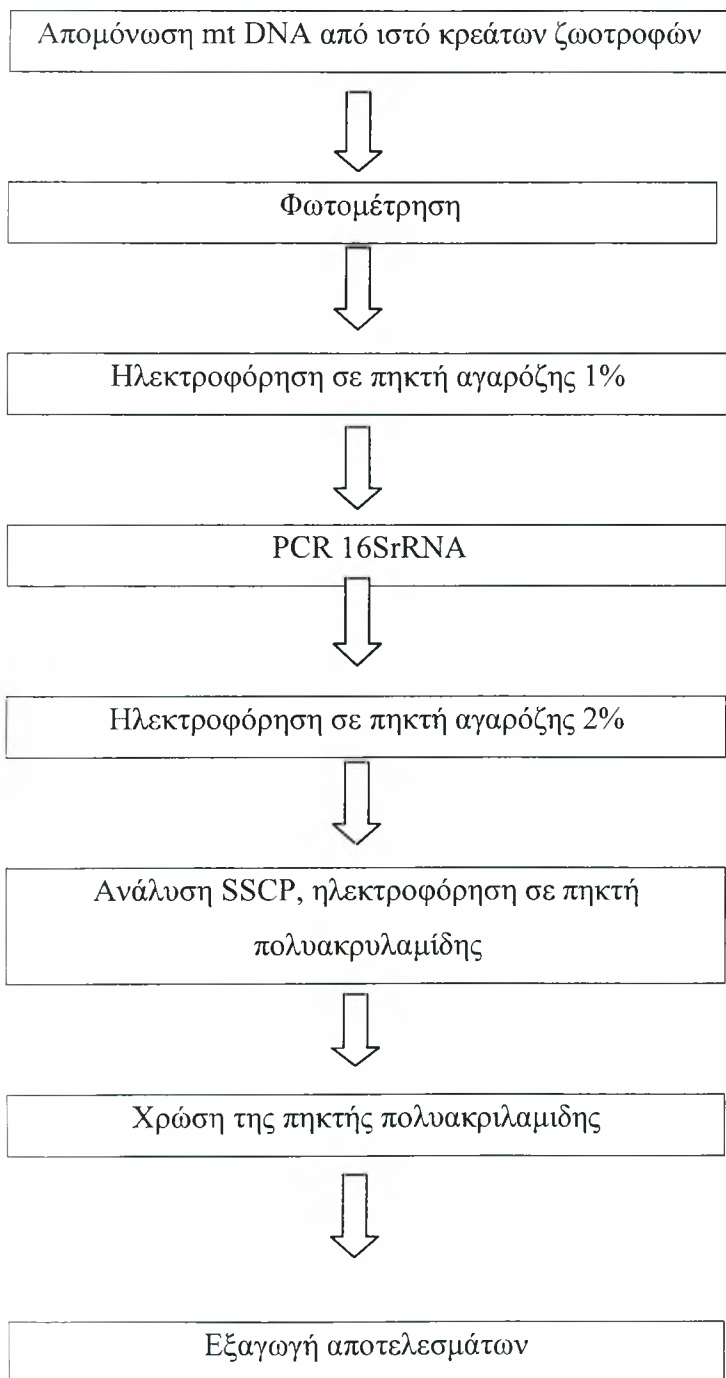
Απομόνωση mt DNA από ιστό κρεάτων ζωοτροφών

Φωτομέτρηση

Ηλεκτροφόρηση σε πηκτή αγαρόζης 1%

PCR 16SrRNA

Ηλεκτροφόρηση σε πηκτή αγαρόζης 2%

Ανάλυση SSCP, ηλεκτροφόρηση σε πηκτή πολυακρυλαμίδης

Χρώση της πηκτής πολυακριλαμιδης

Εξαγωγή αποτελεσμάτων